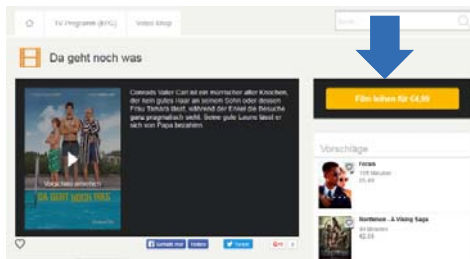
TV Programm (EPG)
Video Shop
Da geht noch was
Conrads Vater Carl ist ein mürrischer alter Knochen, der kein gutes Haar an seinem Sohn oder dessen Frau Tamara lässt, während der Enkel die Besuche ganz pragmatisch sieht. Seine gute Laune lässt er sich von Papa bezahlen.
Vorschau ansehen
DA GEHT NOCH WAS
Film leihen für €4,99
Vorschläge
Focus
105 Minuten
€5,49
Northmen - A Viking Saga
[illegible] Minuten
€2,99
Gefällt mir
Teilen
Twitter